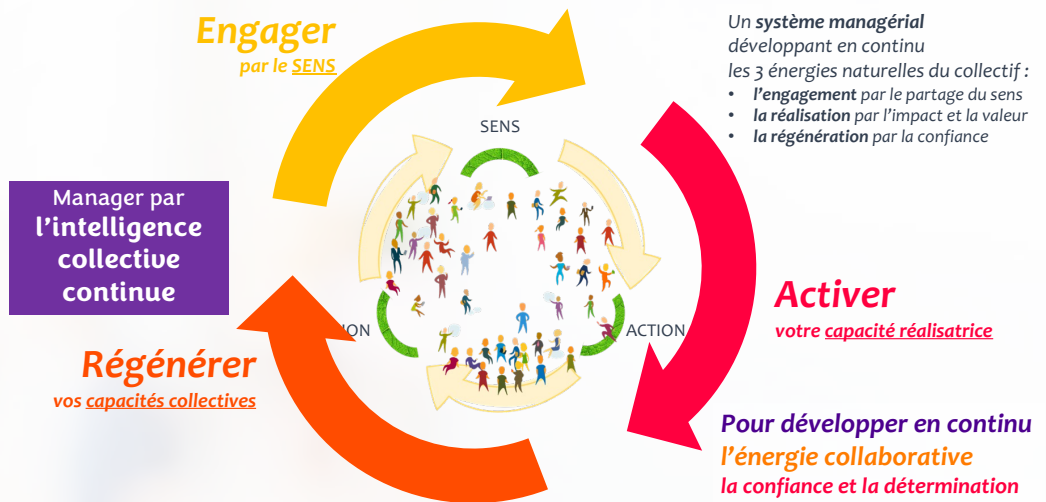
Engager
par le SENS

Un système managérial développant en continu les 3 énergies naturelles du collectif :
• l'engagement par le partage du sens
• la réalisation par l'impact et la valeur
• la régénération par la confiance

SENS

Manager par l'intelligence collective continue

ION

ACTION

Activer
votre capacité réalisatrice

Régénérer
vos capacités collectives

Pour développer en continu
l'énergie collaborative
la confiance et la détermination